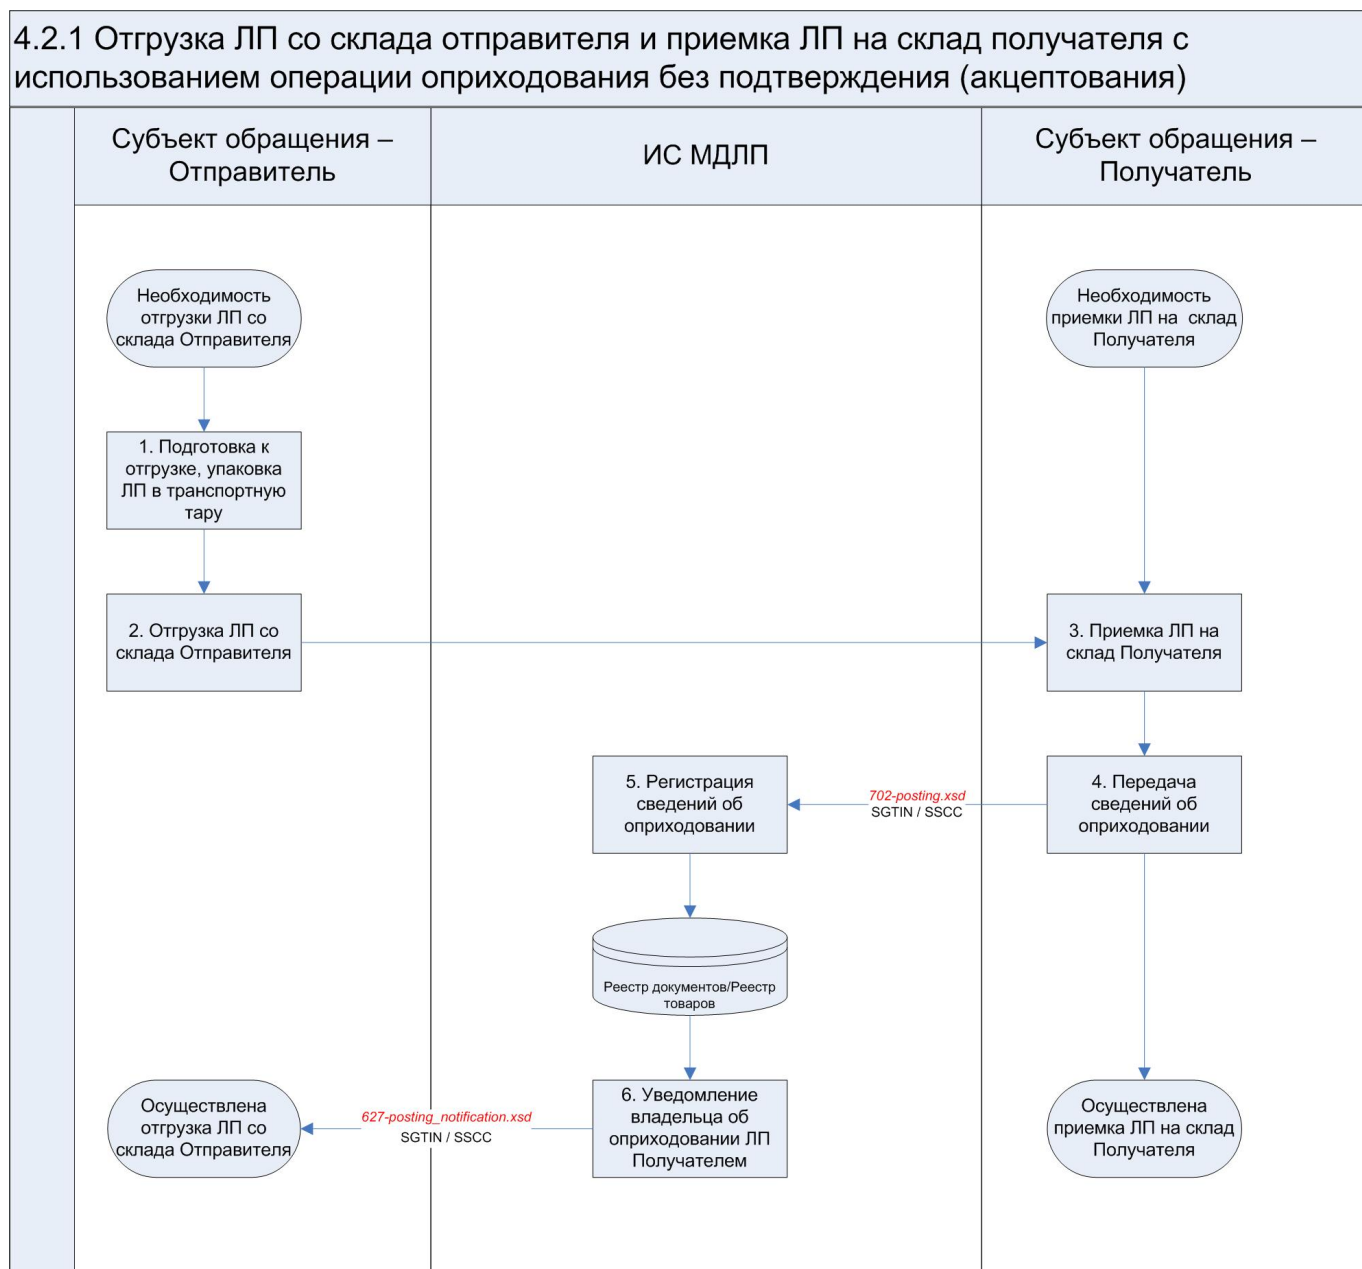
4.2.1 Отгрузка ЛП со склада отправителя и приемка ЛП на склад получателя с использованием операции оприходования без подтверждения (акцептования)

Субъект обращения – Отправитель

ИС МДЛП

Субъект обращения – Получатель

Необходимость отгрузки ЛП со склада Отправителя

Необходимость приемки ЛП на склад Получателя

1. Подготовка к отгрузке, упаковка ЛП в транспортную тару

2. Отгрузка ЛП со склада Отправителя

3. Приемка ЛП на склад Получателя

5. Регистрация сведений об оприходовании

702-posting.xsd
SGTIN / SSCC

4. Передача сведений об оприходовании

Реестр документов/Реестр товаров

Осуществлена отгрузка ЛП со склада Отправителя

627-posting_notification.xsd
SGTIN / SSCC

6. Уведомление владельца об оприходовании ЛП Получателем

Осуществлена приемка ЛП на склад Получателя